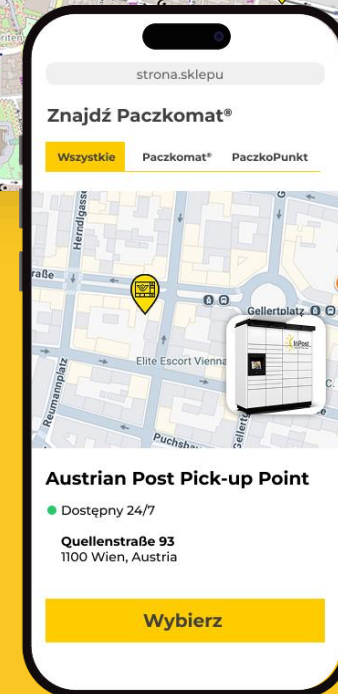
strona.sklepu

Znajdź Paczkomat®

Wszystkie Paczkomat® PaczkoPunkt

Herndlgasse
raße
Gellertplatz
Elite Escort Vienna
Reumannplatz
Puchsba
InPost

Austrian Post Pick-up Point

Dostępny 24/7

Quellenstraße 93
1100 Wien, Austria

Wybierz